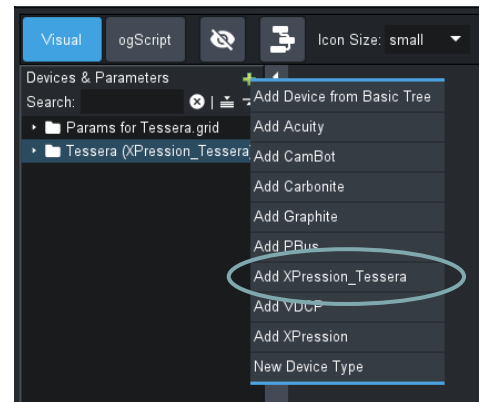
Visual
ogScript
Icon Size: small
Devices & Parameters
Search:
Params for Tessera.grid
Tessera (XPression_Tessera
Add Device from Basic Tree
Add Acuity
Add CamBot
Add Carbonite
Add Graphite
Add PBus
Add XPression_Tessera
Add VDCP
Add XPression
New Device Type